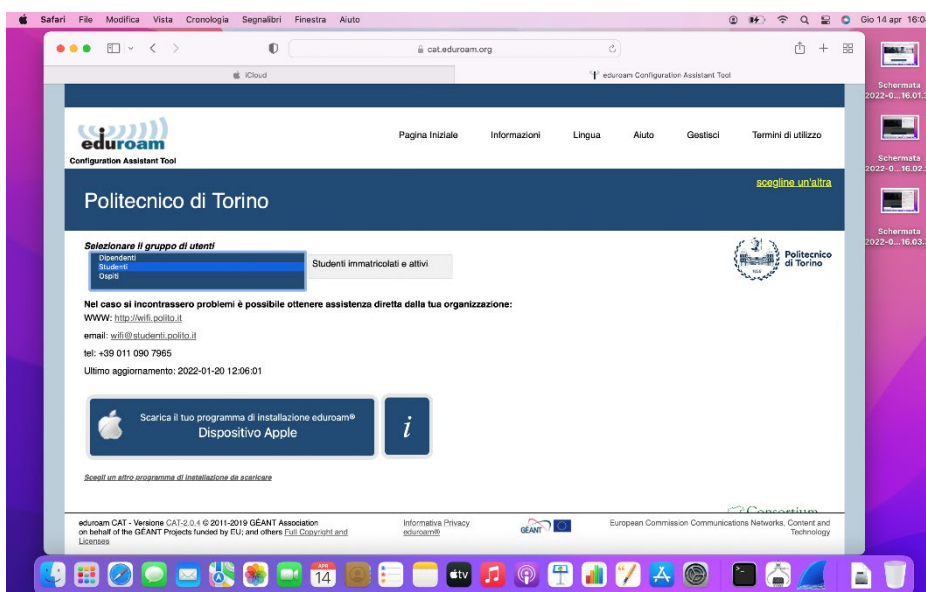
Safari File Modifica Vista Cronologia Segnalibri Finestra Aiuto

Gio 14 apr 16:0

cat.eduroam.org

iCloud

eduroam Configuration Assistant Tool

eduroam
Configuration Assistant Tool

Pagina Iniziale Informazioni Lingua Aiuto Gestisci Termini di utilizzo

scegline un'altra

Politecnico di Torino

Selezionare il gruppo di utenti
Dipendenti
Studenti
Ospiti

Studenti immatricolati e attivi

Politecnico di Torino

Nel caso si incontrassero problemi è possibile ottenere assistenza diretta dalla tua organizzazione:
WWW: http://wifi.polito.it
email: wifi@studenti.polito.it
tel: +39 011 090 7965
Ultimo aggiornamento: 2022-01-20 12:06:01

Scarica il tuo programma di installazione eduroam®
Dispositivo Apple

i

Scegli un altro programma di installazione da scaricare

eduroam CAT - Versione CAT-2.0.4 © 2011-2019 GÉANT Association on behalf of the GÉANT Projects funded by EU; and others Full Copyright and Licenses

Informativa Privacy eduroam®

GÉANT

European Commission Communications Networks, Content and Technology

Consortium

Schermata 2022-0...16.01.

Schermata 2022-0...16.02.

Schermata 2022-0...16.03.

APR 14